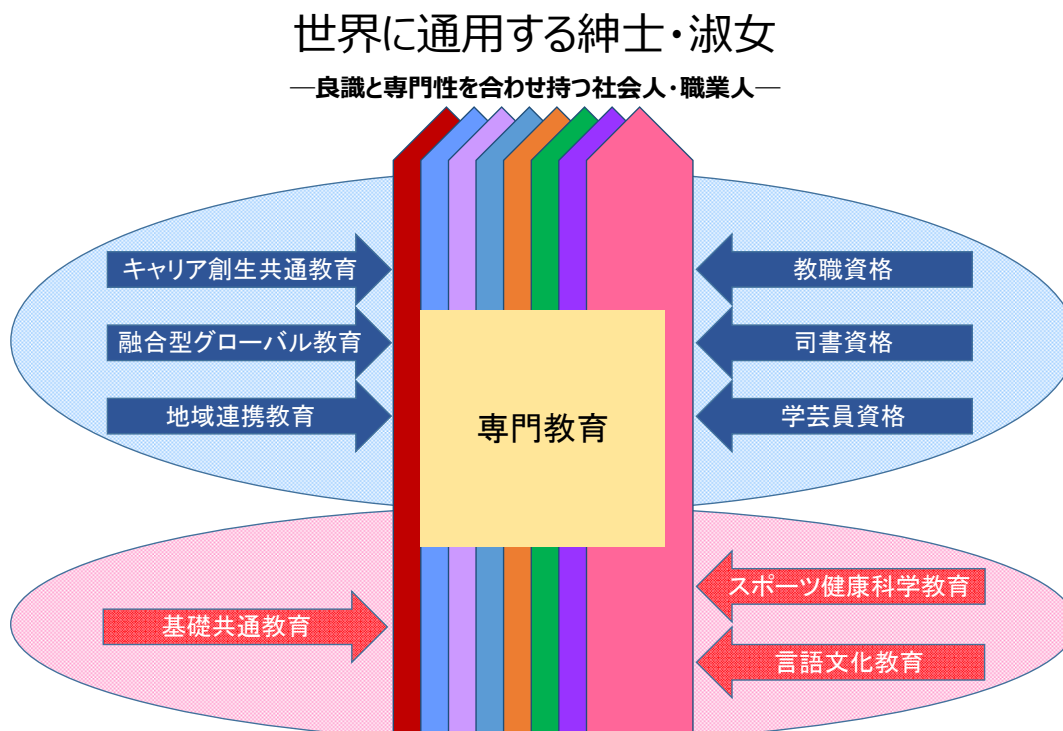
世界に通用する紳士・淑女

―良識と専門性を合わせ持つ社会人・職業人―

キャリア創生共通教育

融合型グローバル教育

地域連携教育

教職資格

司書資格

学芸員資格

専門教育

基礎共通教育

スポーツ健康科学教育

言語文化教育